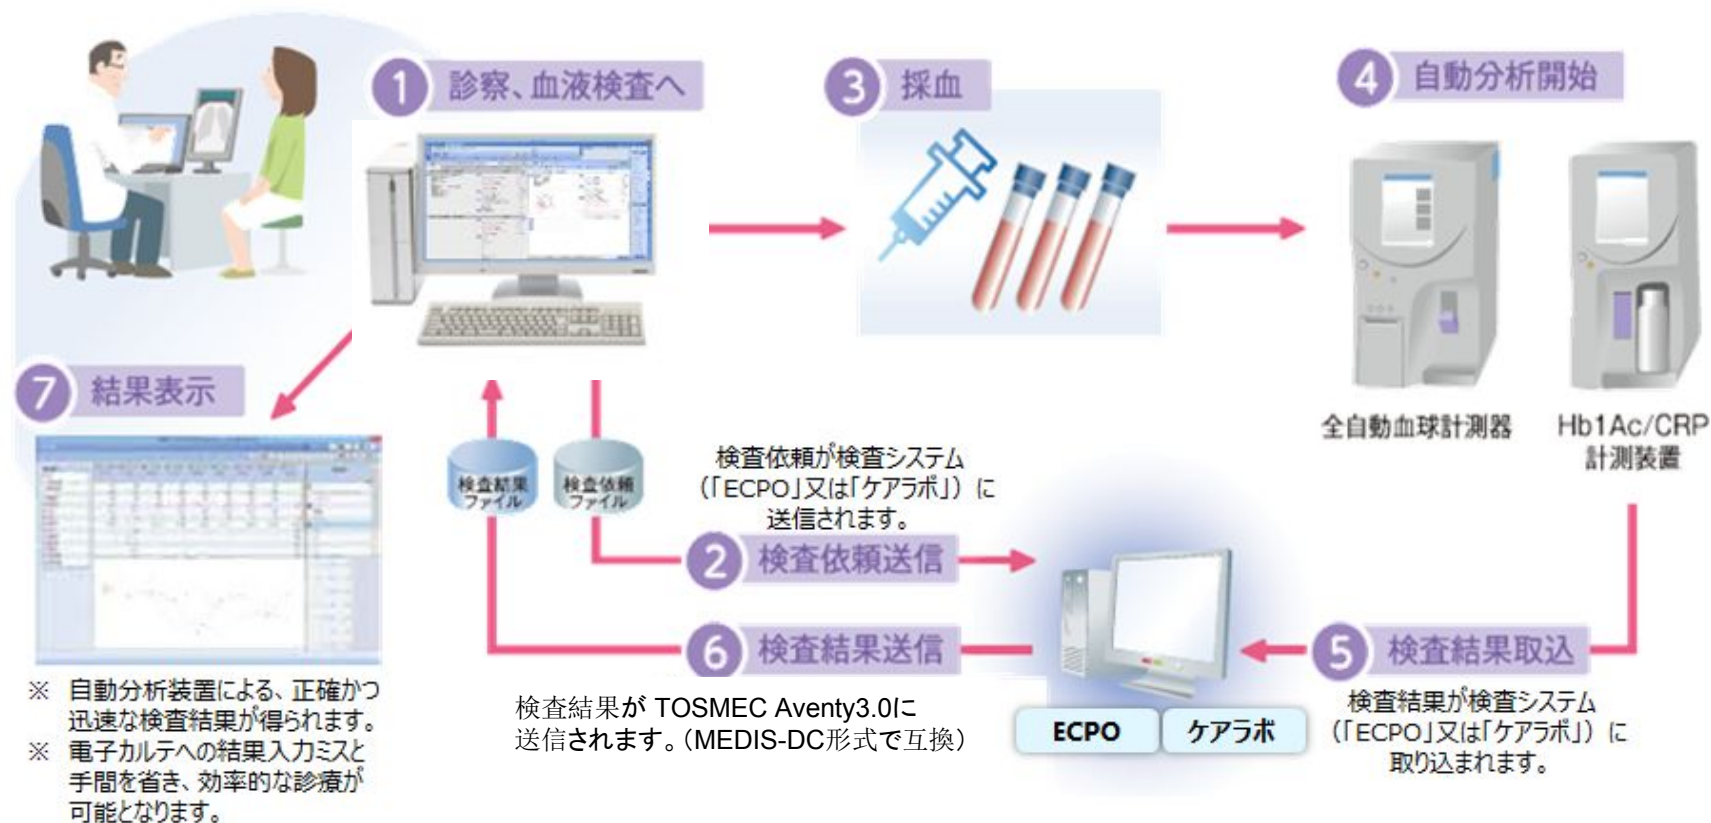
1 診察、血液検査へ

3 採血

4 自動分析開始

全自動血球計測器

Hb1Ac/CRP 計測装置

7 結果表示

検査結果ファイル

検査依頼ファイル

検査依頼が検査システム（「ECPO」又は「ケアラボ」）に送信されます。

2 検査依頼送信

6 検査結果送信

5 検査結果取込

検査結果が検査システム（「ECPO」又は「ケアラボ」）に取り込まれます。

ECPO

ケアラボ

検査結果が TOSMEC Aventy3.0に送信されます。（MEDIS-DC形式で互換）

※ 自動分析装置による、正確かつ迅速な検査結果が得られます。

※ 電子カルテへの結果入力ミスと手間を省き、効率的な診療が可能となります。